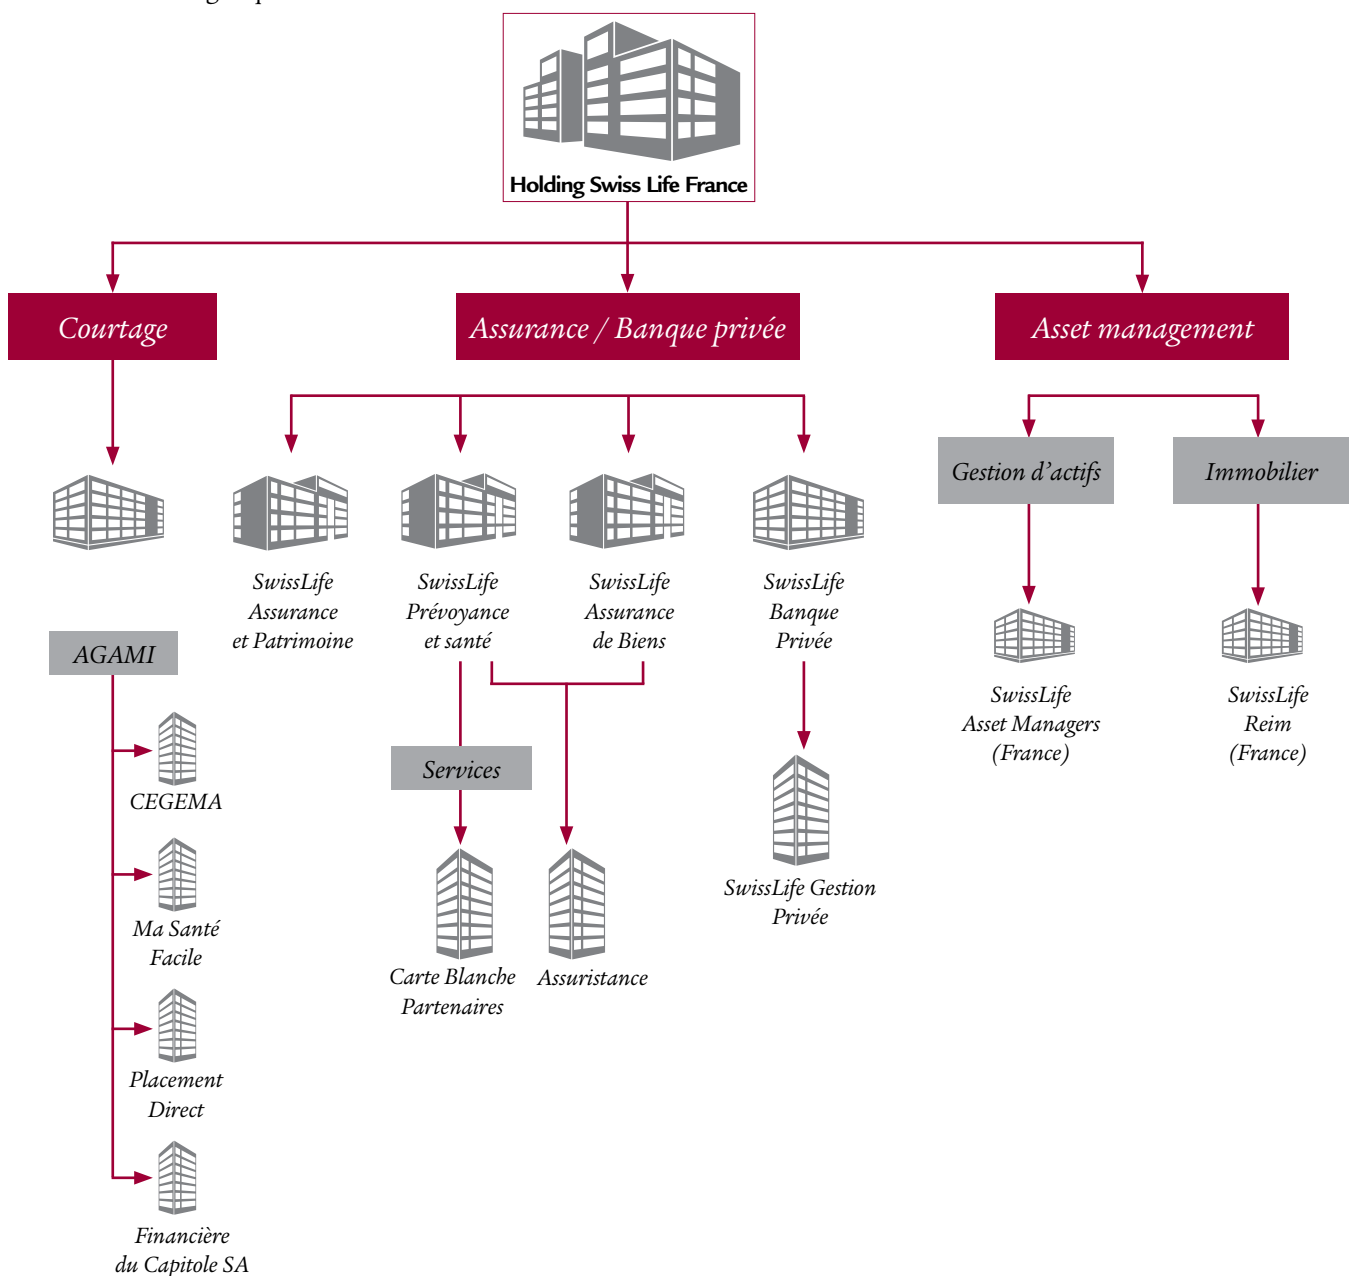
Holding Swiss Life France

Courtage

Assurance / Banque privée

Asset management

SwissLife Assurance et Patrimoine

SwissLife Prévoyance et santé

SwissLife Assurance de Biens

SwissLife Banque Privée

Gestion d'actifs

Immobilier

AGAMI

CEGEMA

Ma Santé Facile

Placement Direct

Financière du Capitole SA

Services

Carte Blanche Partenaires

Assuristance

SwissLife Gestion Privée

SwissLife Asset Managers (France)

SwissLife Reim (France)